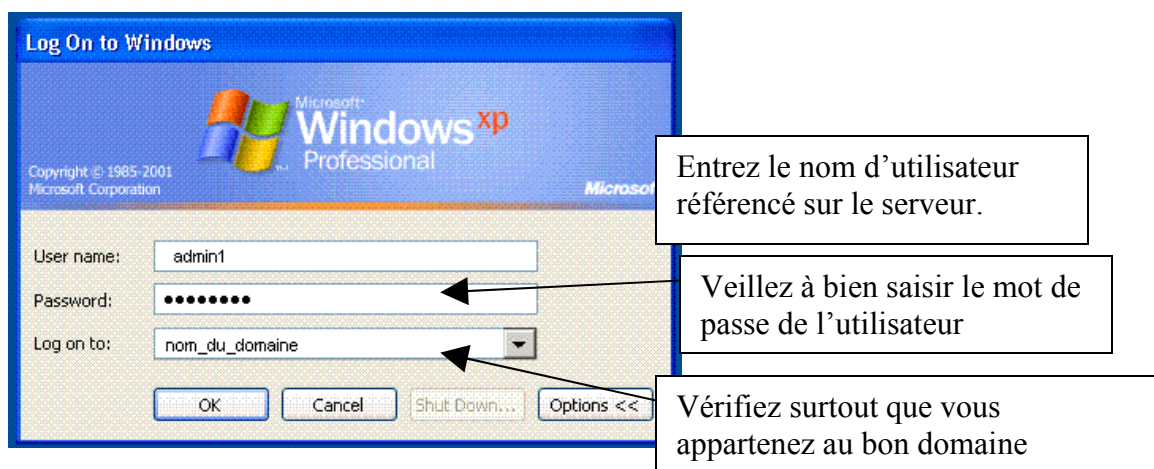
Log On to Windows

Microsoft Windows xp Professional

Copyright © 1985-2001 Microsoft Corporation

Microsoft

Entrez le nom d'utilisateur référencé sur le serveur.

User name: admin1

Password: ••••••••

Veillez à bien saisir le mot de passe de l'utilisateur

Log on to: nom_du_domaine

OK Cancel Shut Down... Options <<

Vérifiez surtout que vous appartenez au bon domaine